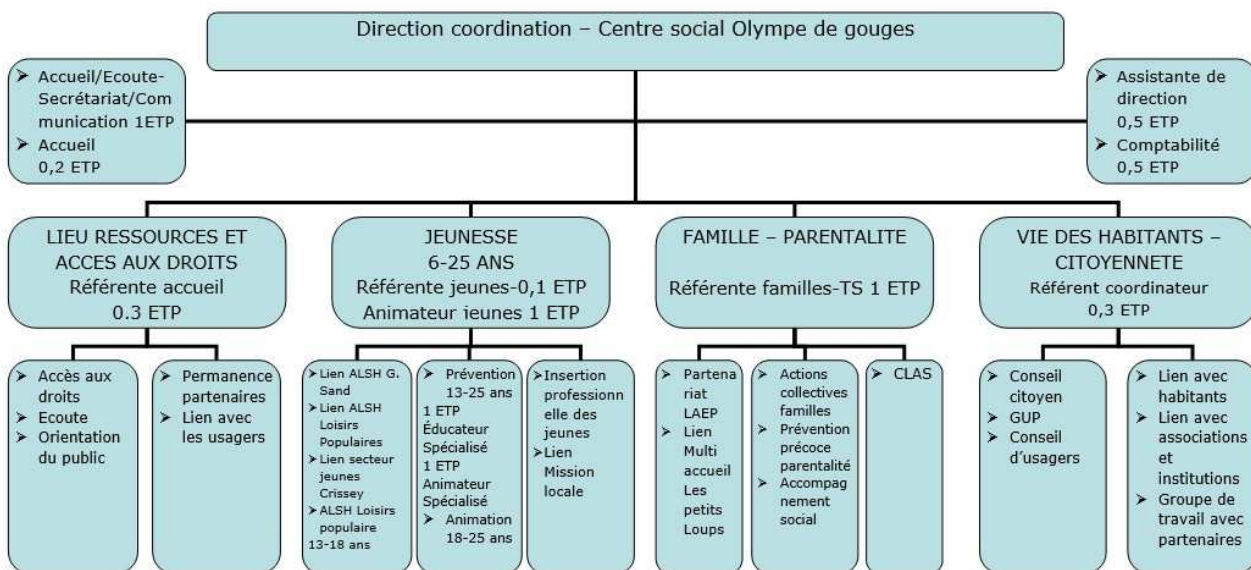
Direction coordination – Centre social Olympe de gouges

➢ Accueil/Ecoute-Secrétariat/Communication 1ETP
➢ Accueil 0,2 ETP

➢ Assistante de direction 0,5 ETP
➢ Comptabilité 0,5 ETP

LIEU RESSOURCES ET ACCES AUX DROITS
Référente accueil
0.3 ETP

➢ Accès aux droits
➢ Ecoute
➢ Orientation du public

➢ Permanence partenaires
➢ Lien avec les usagers

JEUNESSE
6-25 ANS
Référente jeunes-0,1 ETP
Animateur ieunes 1 ETP

➢ Lien ALSH G. Sand
➢ Lien ALSH Loisirs Populaires
➢ Lien secteur jeunes Crissey
➢ ALSH Loisirs populaire 13-18 ans

➢ Prévention 13-25 ans
1 ETP Éducateur Spécialisé
1 ETP Animateur Spécialisé
➢ Animation 18-25 ans

➢ Insertion professionnelle des jeunes
➢ Lien Mission locale

FAMILLE – PARENTALITE
Référente familles-TS 1 ETP

➢ Partenariat LAEP
➢ Lien Multi accueil Les petits Loups

➢ Actions collectives familles
➢ Prévention précoce parentalité
➢ Accompagnement social

➢ CLAS

VIE DES HABITANTS – CITOYENNETE
Référent coordinateur
0,3 ETP

➢ Conseil citoyen
➢ GUP
➢ Conseil d'usagers

➢ Lien avec habitants
➢ Lien avec associations et institutions
➢ Groupe de travail avec partenaires